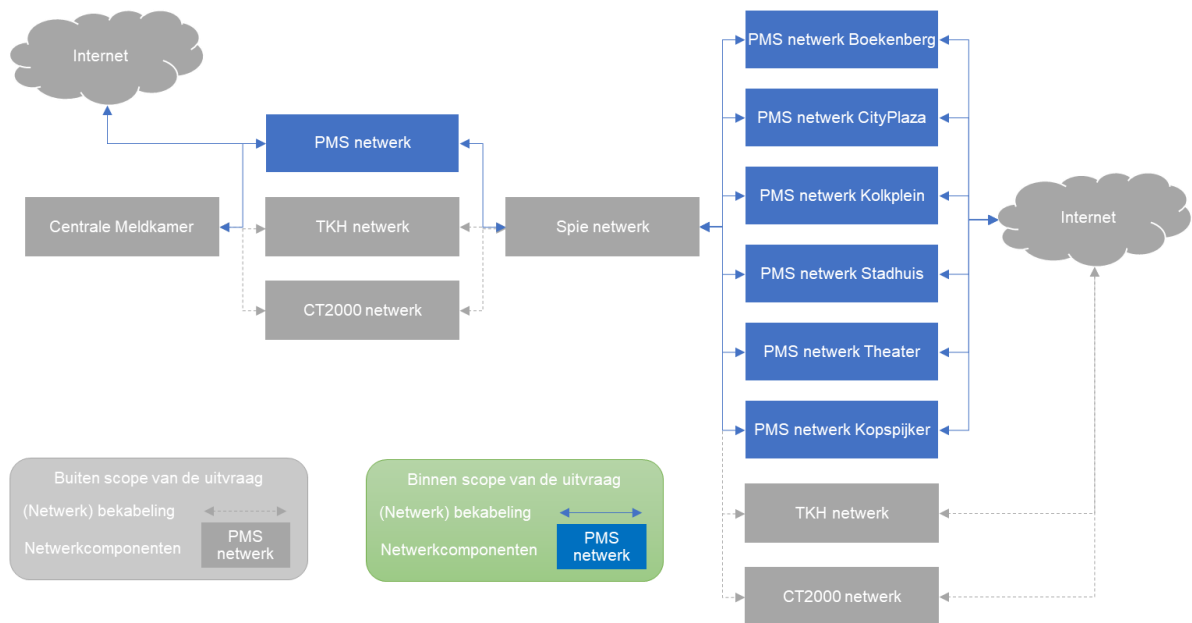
Internet

PMS netwerk

Centrale Meldkamer

TKH netwerk

CT2000 netwerk

Spie netwerk

PMS netwerk Boekenberg

PMS netwerk CityPlaza

PMS netwerk Kolkplein

PMS netwerk Stadhuis

PMS netwerk Theater

PMS netwerk Kopspijker

TKH netwerk

CT2000 netwerk

Internet

Buiten scope van de uitvraag
(Netwerk) bekabeling
Netwerkcomponenten
PMS netwerk

Binnen scope van de uitvraag
(Netwerk) bekabeling
Netwerkcomponenten
PMS netwerk